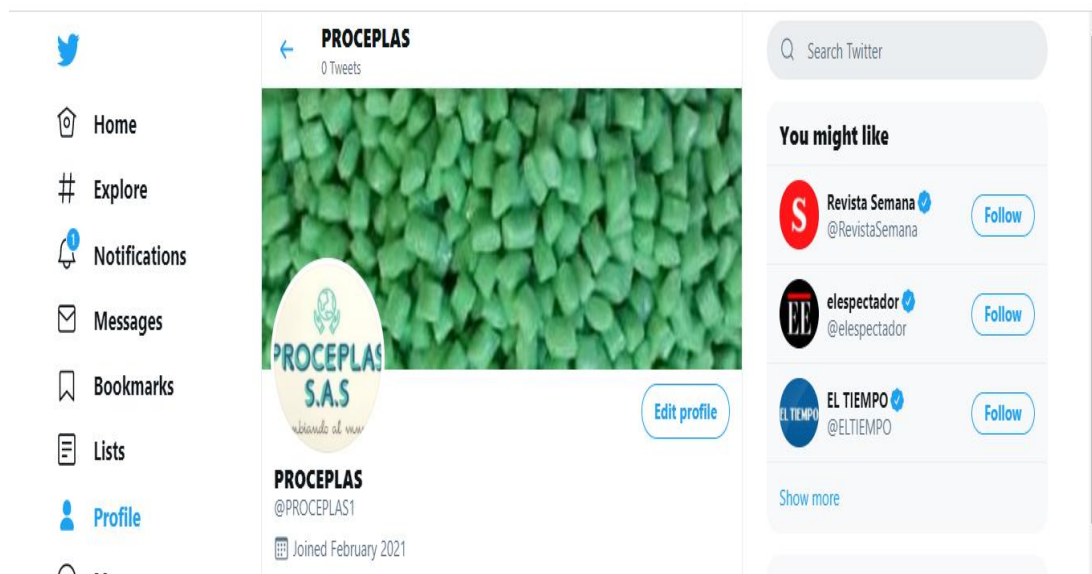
Home

Explore

1

Notifications

Messages

Bookmarks

Lists

Profile

PROCEPLAS
0 Tweets

PROCEPLAS
S.A.S
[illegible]biando al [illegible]

Edit profile

PROCEPLAS
@PROCEPLAS1

Joined February 2021

Search Twitter

You might like

S

Revista Semana
@RevistaSemana
Follow

EE

elespectador
@elespectador
Follow

EL TIEMPO

EL TIEMPO
@ELTIEMPO
Follow

Show more